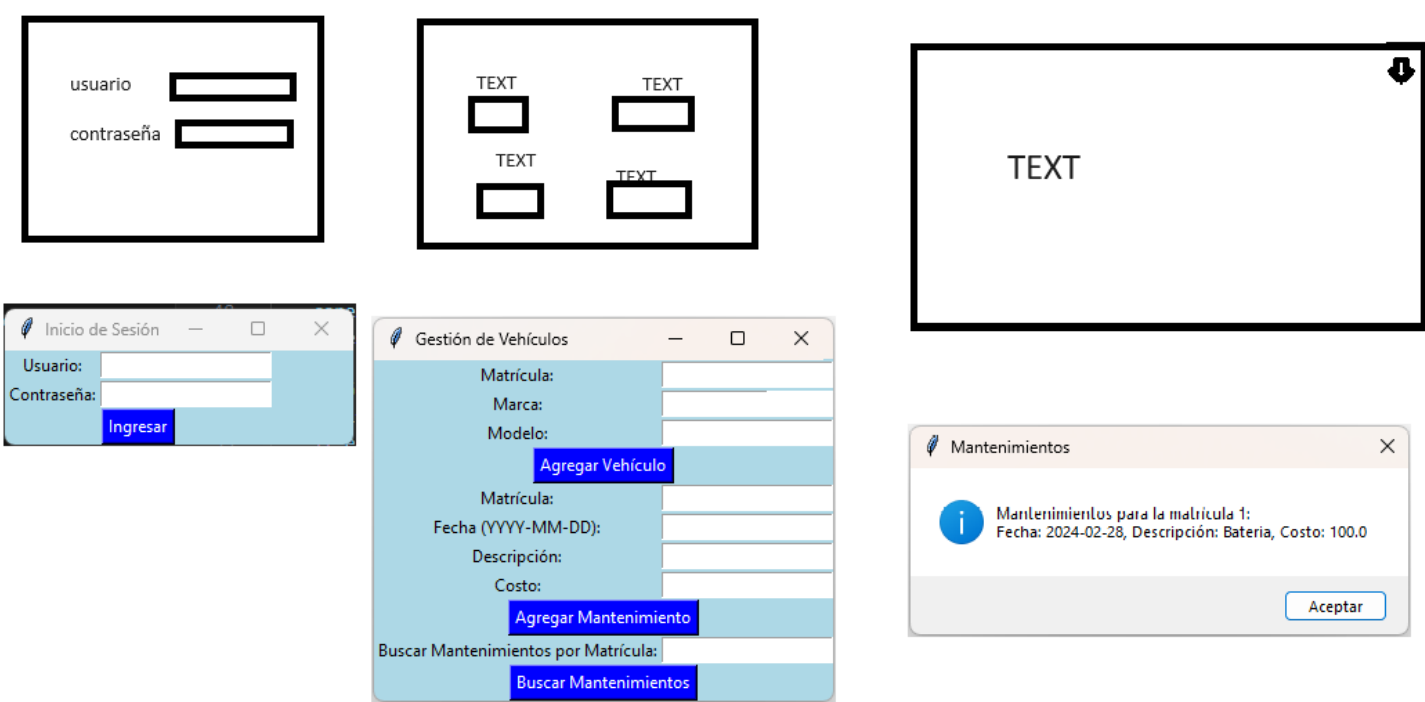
usuario

contraseña

TEXT

TEXT

TEXT

TEXT

TEXT

Inicio de Sesión

Usuario:

Contraseña:

Ingresar

Gestión de Vehículos

Matrícula:

Marca:

Modelo:

Agregar Vehículo

Matrícula:

Fecha (YYYY-MM-DD):

Descripción:

Costo:

Agregar Mantenimiento

Buscar Mantenimientos por Matrícula:

Buscar Mantenimientos

Mantenimientos

Mantenimientos para la matrícula 1:
Fecha: 2024-02-28, Descripción: Bateria, Costo: 100.0

Aceptar